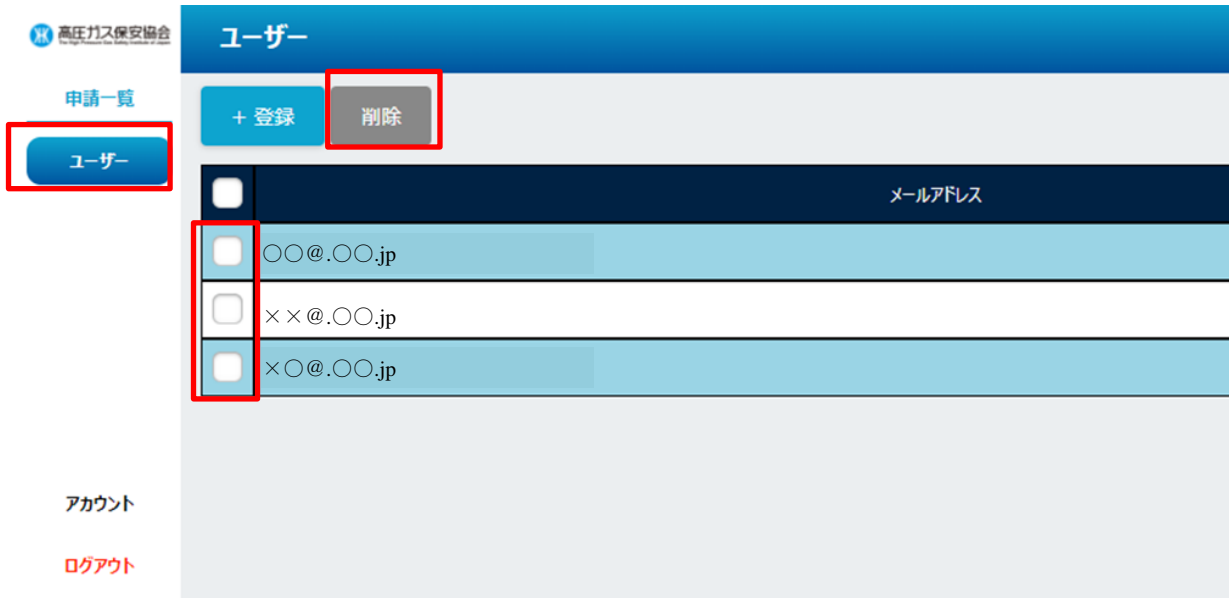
高圧ガス保安協会
The High Pressure Gas Safety Institute of Japan

申請一覧

ユーザー

アカウント

ログアウト

ユーザー

＋ 登録

削除

| | メールアドレス |
|---|---|
| | ○○@.○○.jp |
| | ××@.○○.jp |
| | ×○@.○○.jp |